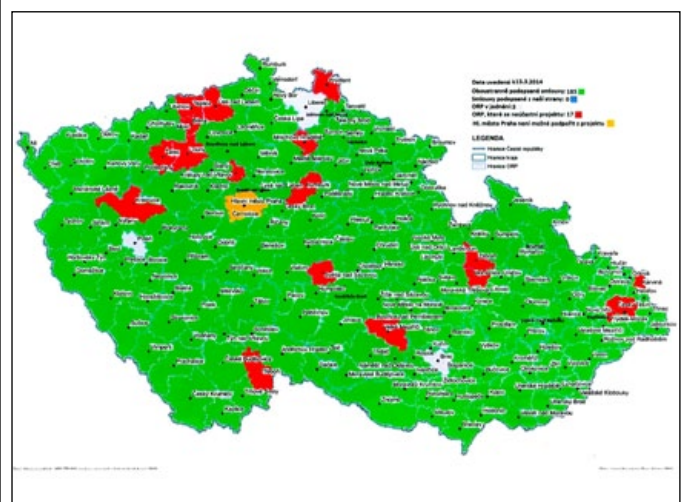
Data uvedená k 15.3.2014
Oboustranně podepsané smlouvy: 183
Smlouvy podepsané z naší strany: 0
ORP v jednání: 1
ORP, které se neúčastní projektu: 17
Hl. město Praha není možné podpořit z projektu

LEGENDA
Hranice České republiky
Hranice kraje
Hranice ORP

Hlavní město Praha
Liberec
Česká Lípa
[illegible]